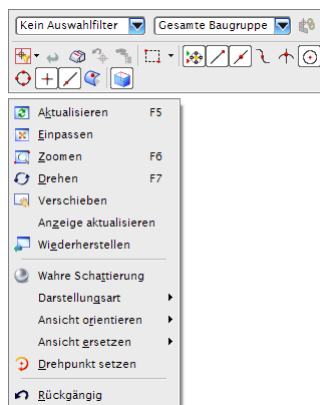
Kein Auswahlfilter
Gesamte Baugruppe

Aktualisieren F5
Einpassen
Zoomen F6
Drehen F7
Verschieben
Anzeige aktualisieren
Wiederherstellen
Wahre Schattierung
Darstellungsart
Ansicht orientieren
Ansicht ersetzen
Drehpunkt setzen
Rückgängig